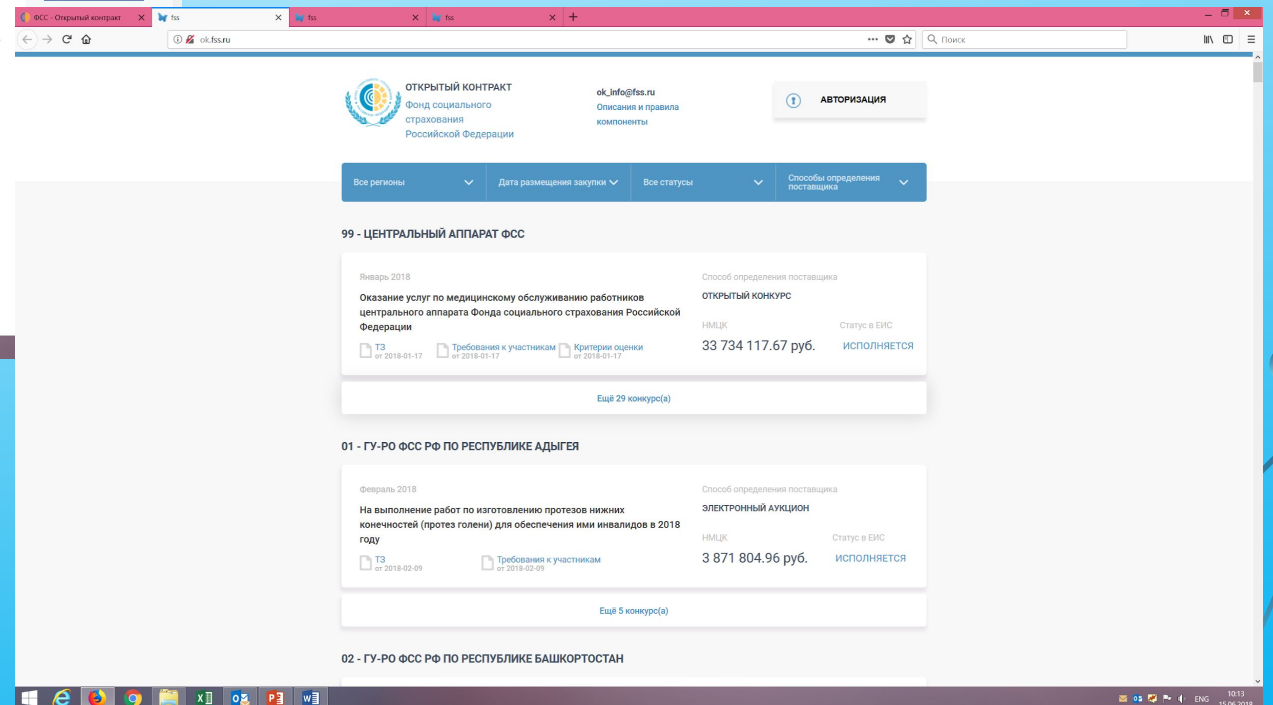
ФСС - Открытый контракт × fss × fss × fss × +

ok.fss.ru

Поиск

ОТКРЫТЫЙ КОНТРАКТ
Фонд социального страхования Российской Федерации

ok_info@fss.ru
Описания и правила компоненты

АВТОРИЗАЦИЯ

Все регионы | Дата размещения закупки | Все статусы | Способы определения поставщика

99 - ЦЕНТРАЛЬНЫЙ АППАРАТ ФСС

Январь 2018

Оказание услуг по медицинскому обслуживанию работников центрального аппарата Фонда социального страхования Российской Федерации

ТЗ от 2018-01-17
Требования к участникам от 2018-01-17
Критерии оценки от 2018-01-17

Способ определения поставщика
ОТКРЫТЫЙ КОНКУРС

НМЦК
33 734 117.67 руб.

Статус в ЕИС
ИСПОЛНЯЕТСЯ

Ещё 29 конкурс(а)

01 - ГУ-РО ФСС РФ ПО РЕСПУБЛИКЕ АДЫГЕЯ

Февраль 2018

На выполнение работ по изготовлению протезов нижних конечностей (протез голени) для обеспечения ими инвалидов в 2018 году

ТЗ от 2018-02-09
Требования к участникам от 2018-02-09

Способ определения поставщика
ЭЛЕКТРОННЫЙ АУКЦИОН

НМЦК
3 871 804.96 руб.

Статус в ЕИС
ИСПОЛНЯЕТСЯ

Ещё 5 конкурс(а)

02 - ГУ-РО ФСС РФ ПО РЕСПУБЛИКЕ БАШКОРТОСТАН

ENG 10:13 15.06.2018